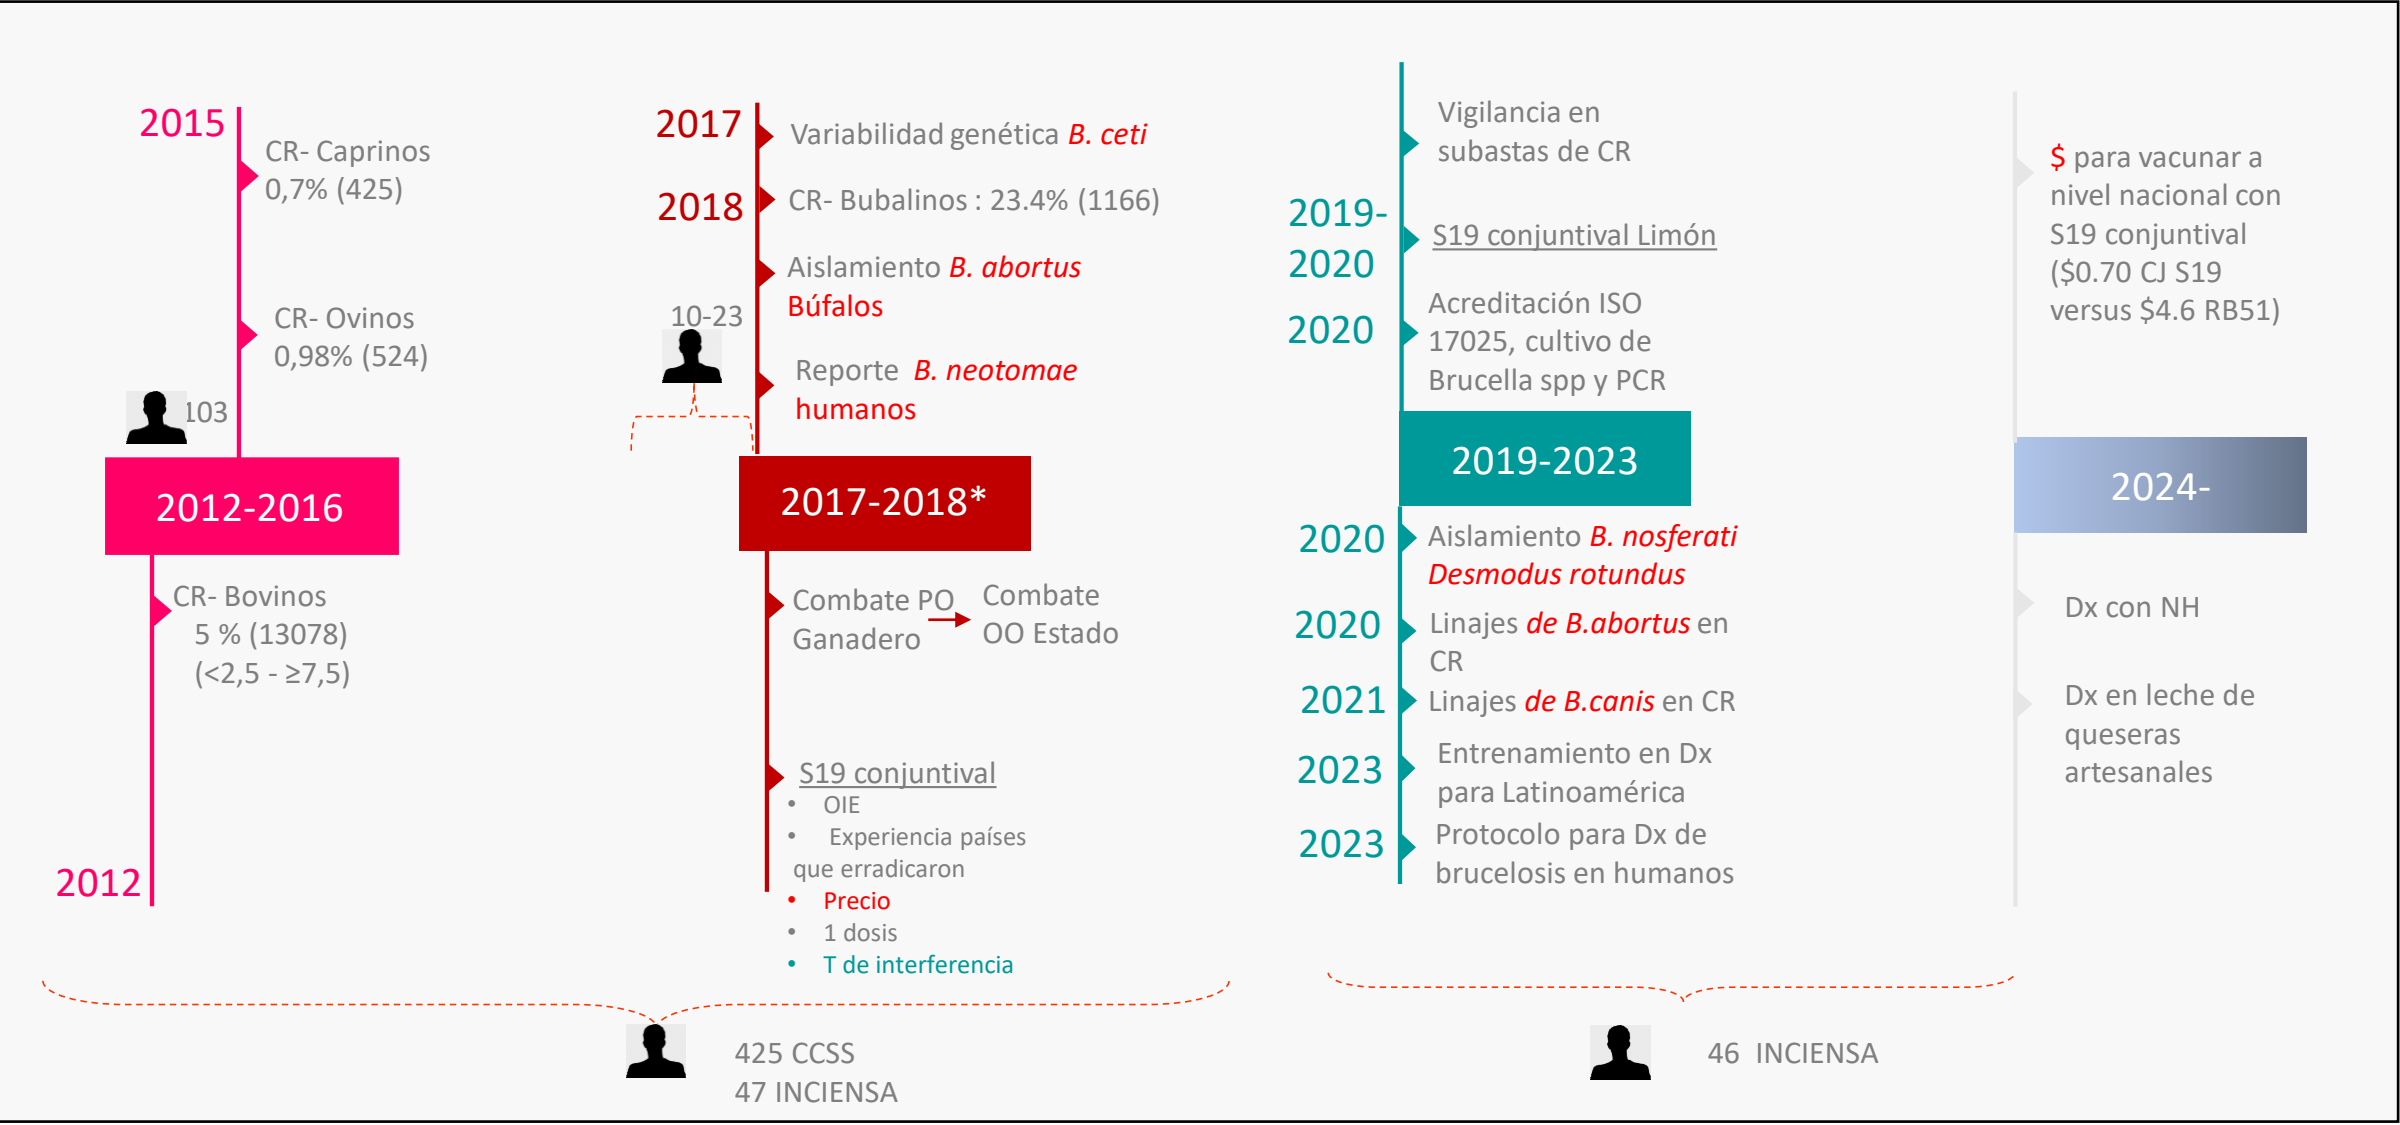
2015
CR- Caprinos
0,7% (425)

CR- Ovinos
0,98% (524)

103

2012-2016

CR- Bovinos
5 % (13078)
(<2,5 - ≥7,5)

2012

2017
Variabilidad genética B. ceti

2018
CR- Bubalinos : 23.4% (1166)

Aislamiento B. abortus Búfalos

10-23

Reporte B. neotomae humanos

2017-2018*

Combate PO Ganadero → Combate OO Estado

S19 conjuntival
• OIE
• Experiencia países que erradicaron
• Precio
• 1 dosis
• T de interferencia

Vigilancia en subastas de CR

2019-2020
S19 conjuntival Limón

2020
Acreditación ISO 17025, cultivo de Brucella spp y PCR

2019-2023

2020
Aislamiento B. nosferati Desmodus rotundus

2020
Linajes de B.abortus en CR

2021
Linajes de B.canis en CR

2023
Entrenamiento en Dx para Latinoamérica

2023
Protocolo para Dx de brucelosis en humanos

$ para vacunar a nivel nacional con S19 conjuntival ($0.70 CJ S19 versus $4.6 RB51)

2024-

Dx con NH

Dx en leche de queseras artesanales

425 CCSS
47 INCIENSA

46 INCIENSA